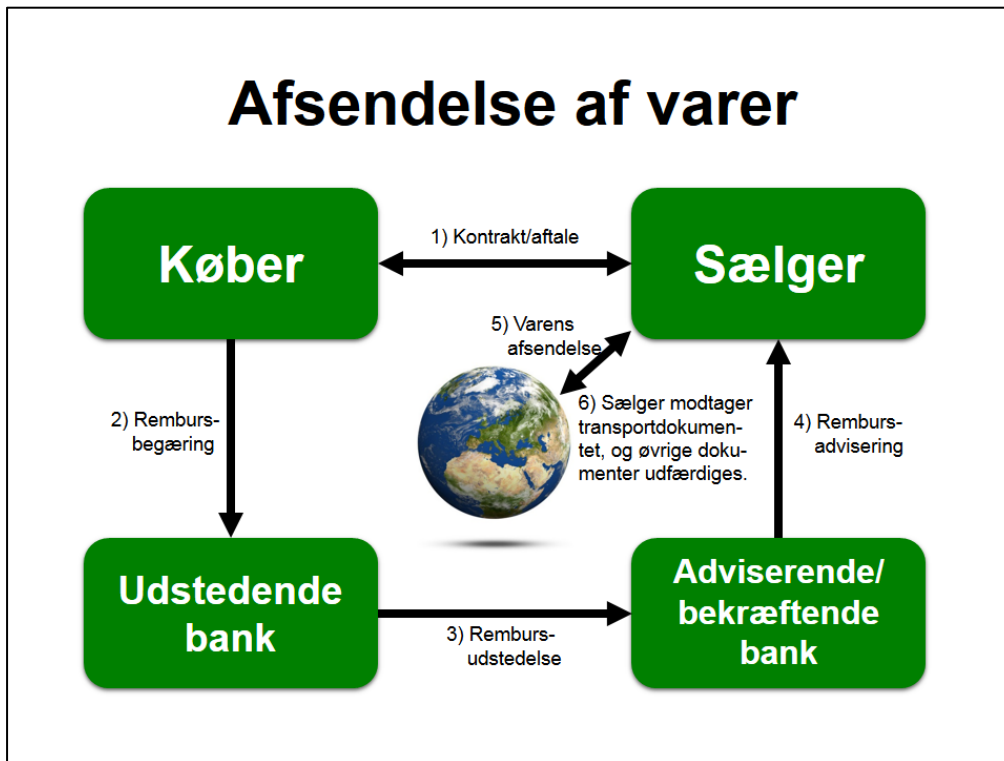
Afsendelse af varer

Køber

1) Kontrakt/aftale

Sælger

5) Varens afsendelse

2) Rembursbegæring

6) Sælger modtager transportdokumentet, og øvrige dokumenter udfærdiges.

4) Remburs-advisering

Udstedende bank

3) Remburs-udstedelse

Adviserende/ bekræftende bank